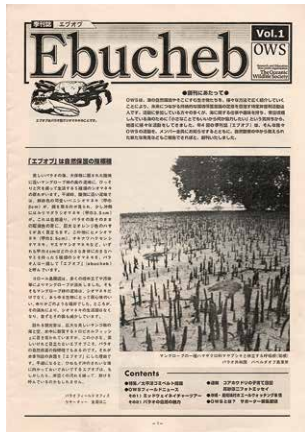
季刊誌 エブオブ

Ebucheb

Vol.1

OWS

The Oceanic Wildlife Society

●創刊にあたって●

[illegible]

「エブオブ」は自然保護の特攻隊

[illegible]

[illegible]

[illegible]

Contents

●特集／太平洋でベルト探検
●OWSフィールドニュース
●その1 ミャクウイルス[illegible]
●その2 パラオの自然の現状

●連載 エブオブの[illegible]
●寄稿 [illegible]
●OWSとは？ サポーター募集案内

- 1 -